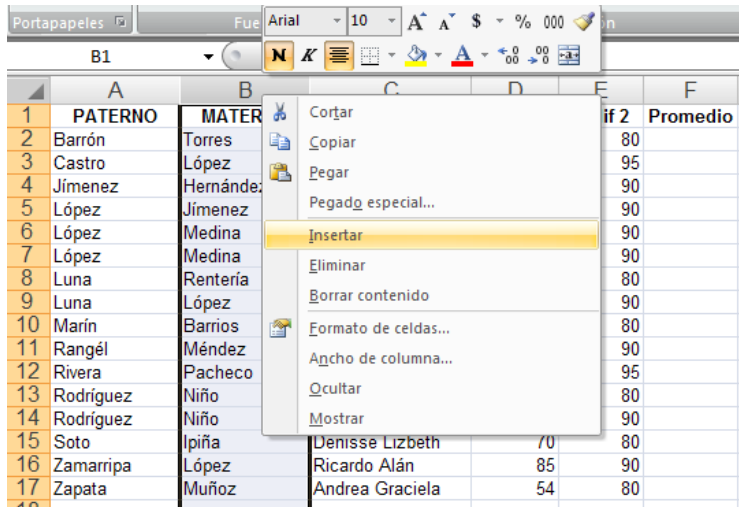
Portapapeles | Fue | Arial | 10 | A A | $ | % | 000 | N | K | A | ,00 | ,0 | ón

B1

| | A | B | C | D | E | F |
|---|---|---|---|---|---|---|
| 1 | PATERNO | MATER | | | if 2 | Promedio |
| 2 | Barrón | Torres | | | 80 | |
| 3 | Castro | López | | | 95 | |
| 4 | Jímenez | Hernández | | | 90 | |
| 5 | López | Jímenez | | | 90 | |
| 6 | López | Medina | | | 90 | |
| 7 | López | Medina | | | 90 | |
| 8 | Luna | Rentería | | | 80 | |
| 9 | Luna | López | | | 90 | |
| 10 | Marín | Barrios | | | 80 | |
| 11 | Rangél | Méndez | | | 90 | |
| 12 | Rivera | Pacheco | | | 95 | |
| 13 | Rodríguez | Niño | | | 80 | |
| 14 | Rodríguez | Niño | | | 90 | |
| 15 | Soto | Ipiña | Denisse Lizbeth | 70 | 80 | |
| 16 | Zamarripa | López | Ricardo Alán | 85 | 90 | |
| 17 | Zapata | Muñoz | Andrea Graciela | 54 | 80 | |

Cortar
Copiar
Pegar
Pegado especial...
Insertar
Eliminar
Borrar contenido
Formato de celdas...
Ancho de columna...
Ocultar
Mostrar